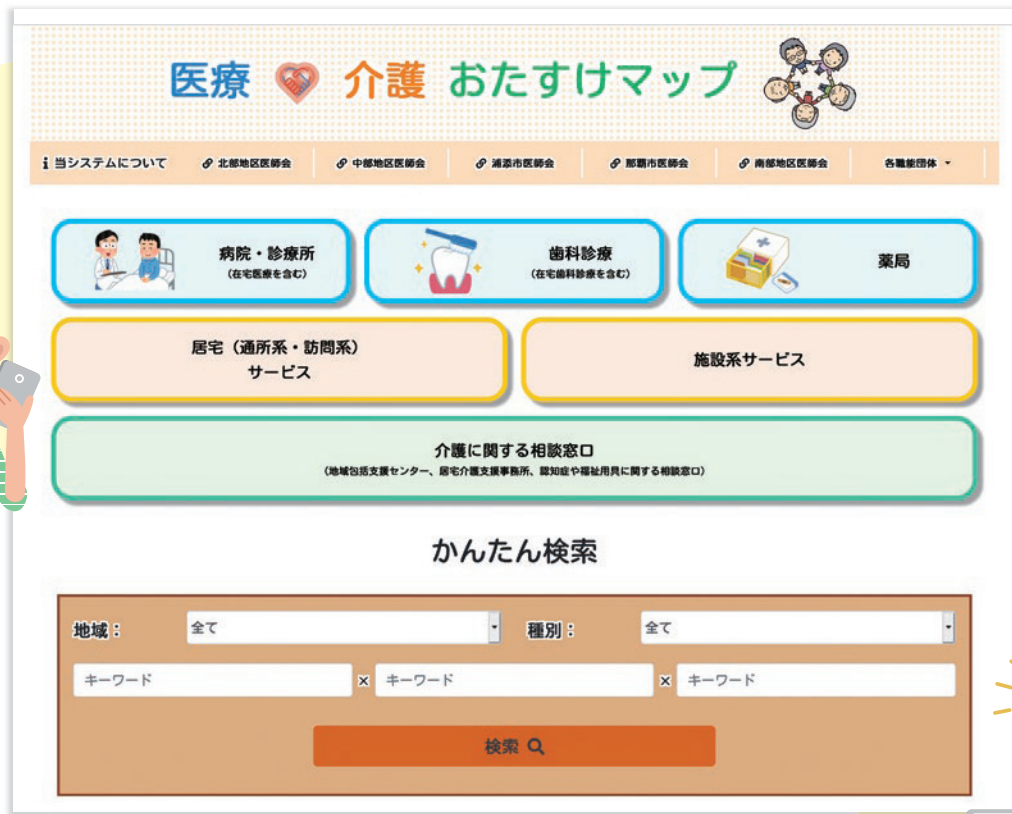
医療 介護 おたすけマップ

当システムについて 北部地区医師会 中部地区医師会 浦添市医師会 那覇市医師会 南部地区医師会 各職能団体

病院・診療所
（在宅医療を含む）

歯科診療
（在宅歯科診療を含む）

薬局

居宅（通所系・訪問系）サービス

施設系サービス

介護に関する相談窓口
（地域包括支援センター、居宅介護支援事務所、認知症や福祉用具に関する相談窓口）

かんたん検索

地域： 全て

種別： 全て

キーワード × キーワード × キーワード

検索